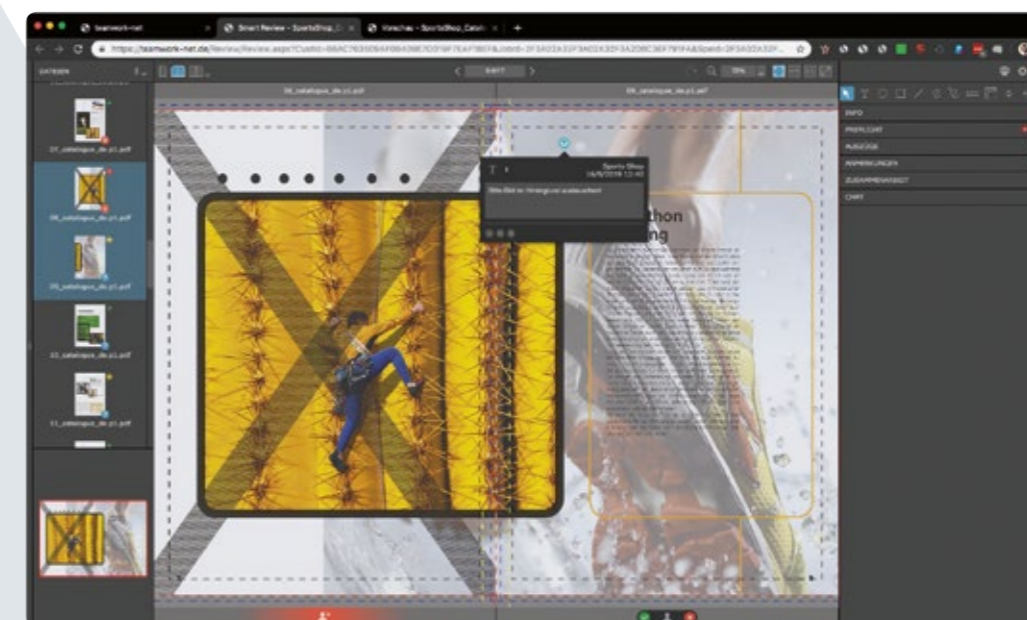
teamwork-net

Smart Review - SportsShop_C

Vorschau - SportsShop_Catalo

https://teamwork-net.de/Review/Review.aspx?CustId=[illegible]

DATEIEN

07_catalogue_de_p1.pdf

08_catalogue_de_p1.pdf

09_catalogue_de_p1.pdf

10_catalogue_de_p1.pdf

11_catalogue_de_p1.pdf

8-9/77

08_catalogue_de_p1.pdf

09_catalogue_de_p1.pdf

Sports Shop
16/6/2018 12:40

Bitte Bild im Hintergrund austauschen

thon
ng

INFO

PREFLIGHT

AUSZÜGE

ANMERKUNGEN

ZUSAMMENARBEIT

CHAT